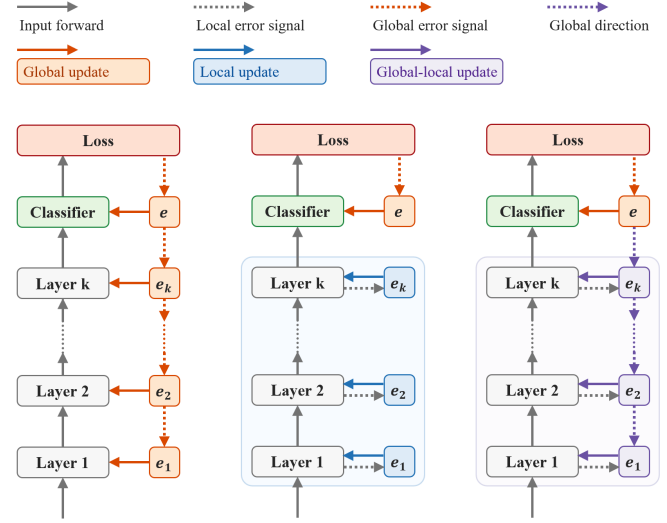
Input forward
Local error signal
Global error signal
Global direction
Global update
Local update
Global-local update

Loss
Classifier
$e$
Layer k
$e_k$
Layer 2
$e_2$
Layer 1
$e_1$

Loss
Classifier
$e$
Layer k
$e_k$
Layer 2
$e_2$
Layer 1
$e_1$

Loss
Classifier
$e$
Layer k
$e_k$
Layer 2
$e_2$
Layer 1
$e_1$